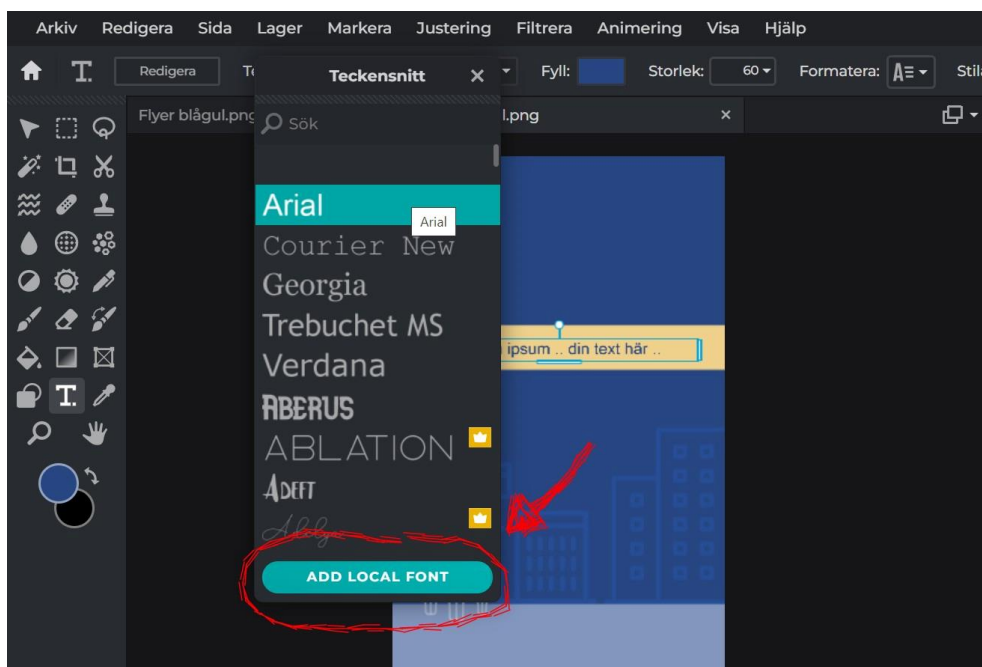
Arkiv Redigera Sida Lager Markera Justering Filtrera Animering Visa Hjälp

Redigera Te Teckensnitt × Fyll: Storlek: 60 Formatera: Stil

Flyer blågul.png l.png ×

Sök

Arial
Arial
Courier New
Georgia
Trebuchet MS
Verdana
ABERUS
ABLATION
ADEFT
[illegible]

ADD LOCAL FONT

ipsum .. din text här ..